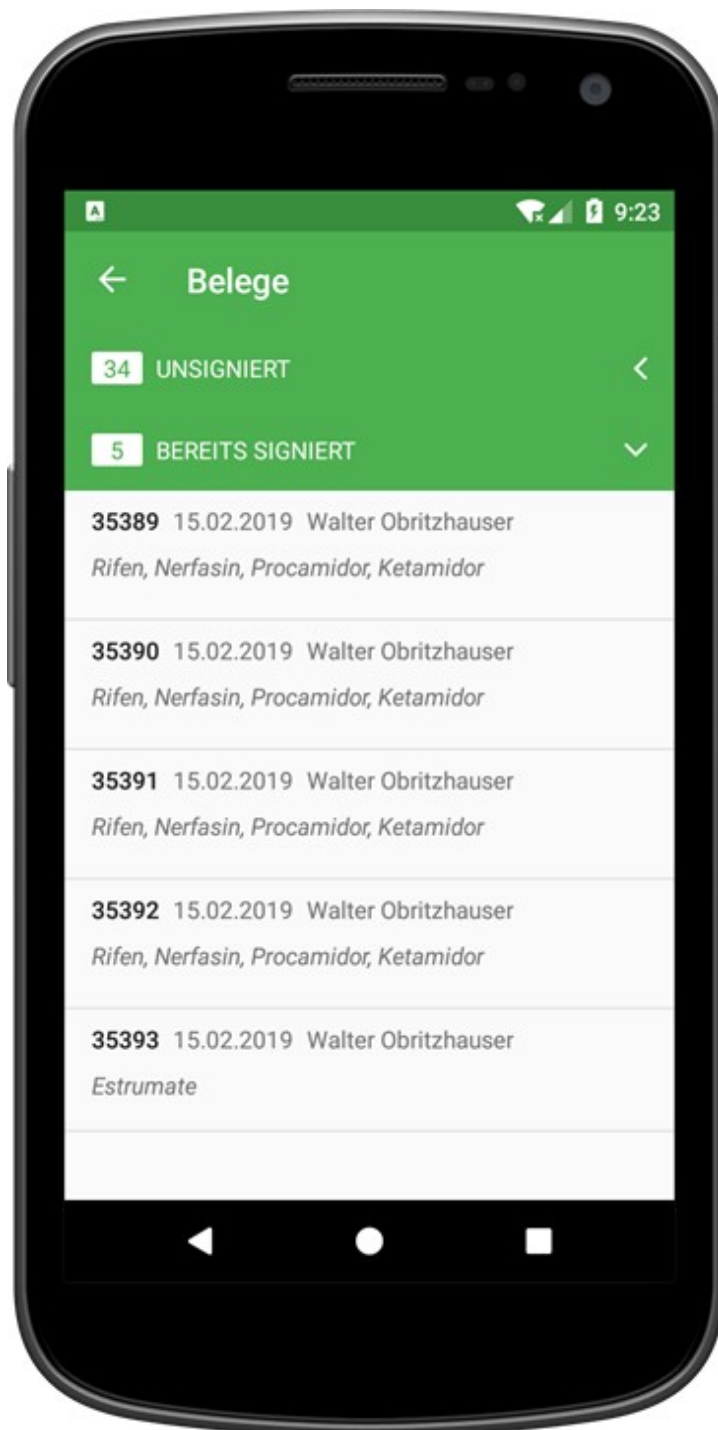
A

9:23

←

Belege

34 UNSIGNIERT

5 BEREITS SIGNIERT

**35389** 15.02.2019 Walter Obritzhauser
*Rifen, Nerfasin, Procamidor, Ketamidor*

**35390** 15.02.2019 Walter Obritzhauser
*Rifen, Nerfasin, Procamidor, Ketamidor*

**35391** 15.02.2019 Walter Obritzhauser
*Rifen, Nerfasin, Procamidor, Ketamidor*

**35392** 15.02.2019 Walter Obritzhauser
*Rifen, Nerfasin, Procamidor, Ketamidor*

**35393** 15.02.2019 Walter Obritzhauser
*Estrumate*